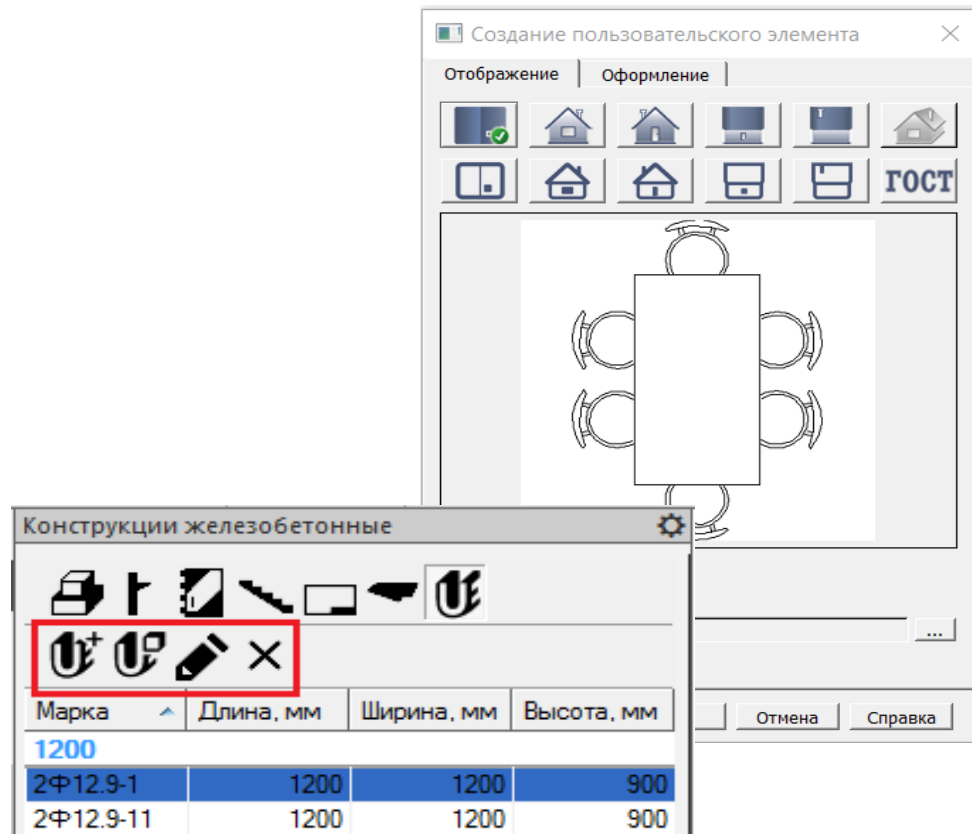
Создание пользовательского элемента

Отображение | Оформление

ГОСТ

...

Отмена | Справка

Конструкции железобетонные

| Марка | Длина, мм | Ширина, мм | Высота, мм |
|---|---|---|---|
| 1200 | | | |
| 2Ф12.9-1 | 1200 | 1200 | 900 |
| 2Ф12.9-11 | 1200 | 1200 | 900 |